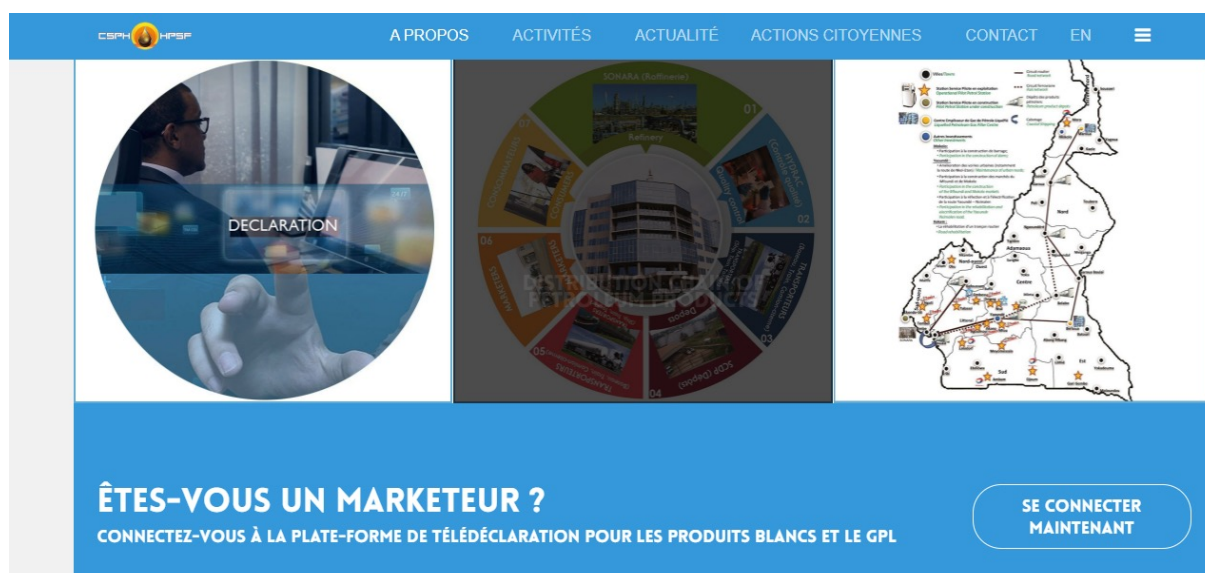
CSPH HPSF

A PROPOS ACTIVITÉS ACTUALITÉ ACTIONS CITOYENNES CONTACT EN

DECLARATION

SONARA (Raffinerie)

Refinery

01

02

03

04

05

06

DISTRIBUTION CHAIN OF PETROLEUM PRODUCTS

SCDP (Dépôts)

TRANSPORTEURS

MARKETERS

CONSOMMATEURS

Nord

Adamaoua

Centre

Sud

Est

ÊTES-VOUS UN MARKETEUR ?

CONNECTEZ-VOUS À LA PLATE-FORME DE TÉLÉDÉCLARATION POUR LES PRODUITS BLANCS ET LE GPL

SE CONNECTER MAINTENANT